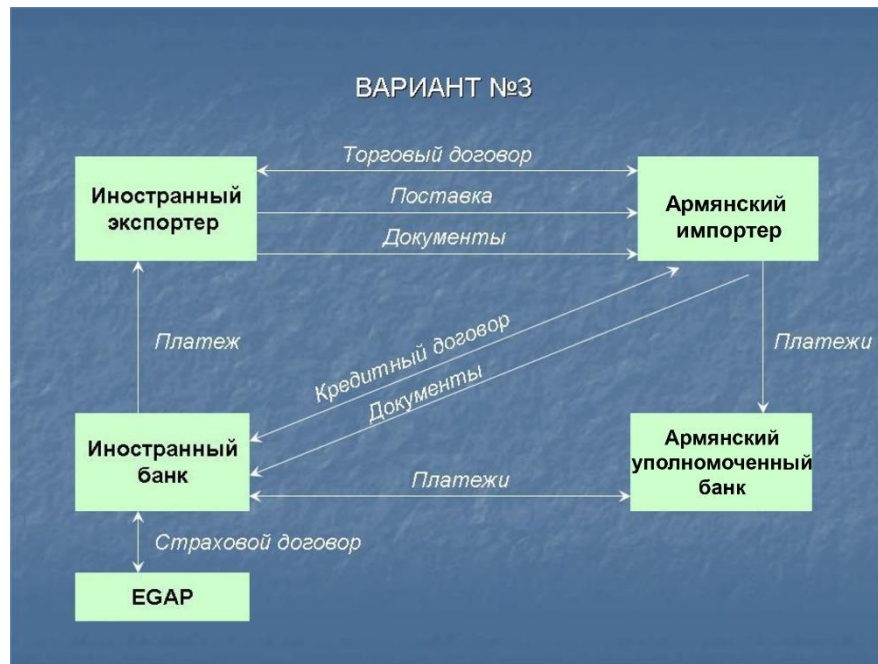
ВАРИАНТ №3

Иностранный экспортер

Торговый договор

Поставка

Документы

Армянский импортер

Платеж

Кредитный договор

Документы

Платежи

Иностранный банк

Платежи

Армянский уполномоченный банк

Страховой договор

EGAP